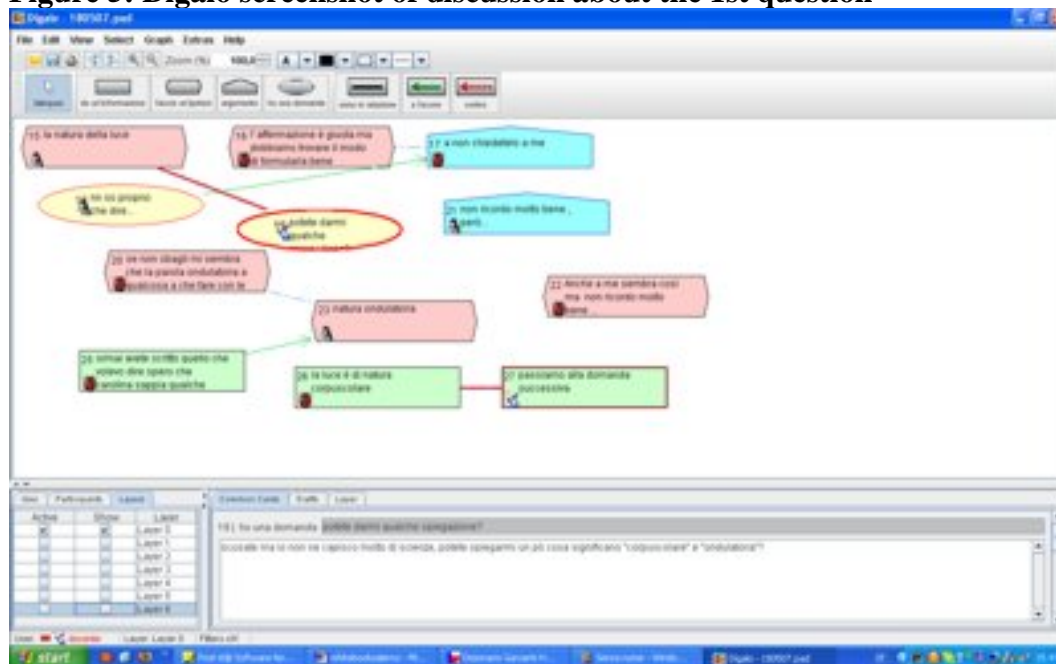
Figure 5: Digalo screenshot of discussion about the 1st question

Digalo - 180507.pad

File Edit View Select Graph Extras Help

Zoom (%) 100,0

Selezione | do un'informazione | faccio un'ipotesi | argomento | ho una domanda | sono in obiezione | a favore | contro

15 la natura della luce

19 l'affermazione è giusta ma dobbiamo trovare il modo di formularla bene

17 a non chiedetelo a me

non so proprio che dire...

19 potete darmi qualche

21 non ricordo molto bene , però...

20 se non sbaglio mi sembra che la parola ondulatoria a qualcosa a che fare con la

22 Anche a me sembra così ma non ricordo molto bene...

23 natura ondulatoria

24 ormai avete scritto quello che volevo dire spero che carolina sappia qualche

26 la luce è di natura corpuscolare

27 passiamo alla domanda successiva

View | Participants | Layers

| Active | Show | Layer |
|---|---|---|
| ☒ | ☒ | Layer 0 |
| ☐ | ☒ | Layer 1 |
| ☐ | ☐ | Layer 2 |
| ☐ | ☐ | Layer 3 |
| ☐ | ☐ | Layer 4 |
| ☐ | ☐ | Layer 5 |
| ☐ | ☐ | Layer 6 |

Common Fields | Traffic | Layer

19 | ho una domanda potete darmi qualche spiegazione?

scusate ma io non ne capisco molto di scienza, potete spiegarmi un pò cosa significano "corpuscolare" e "ondulatoria"?

User: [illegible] Layer: Layer 0 Filters off

start | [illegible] | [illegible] | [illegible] | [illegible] | Digalo - 180507.pad